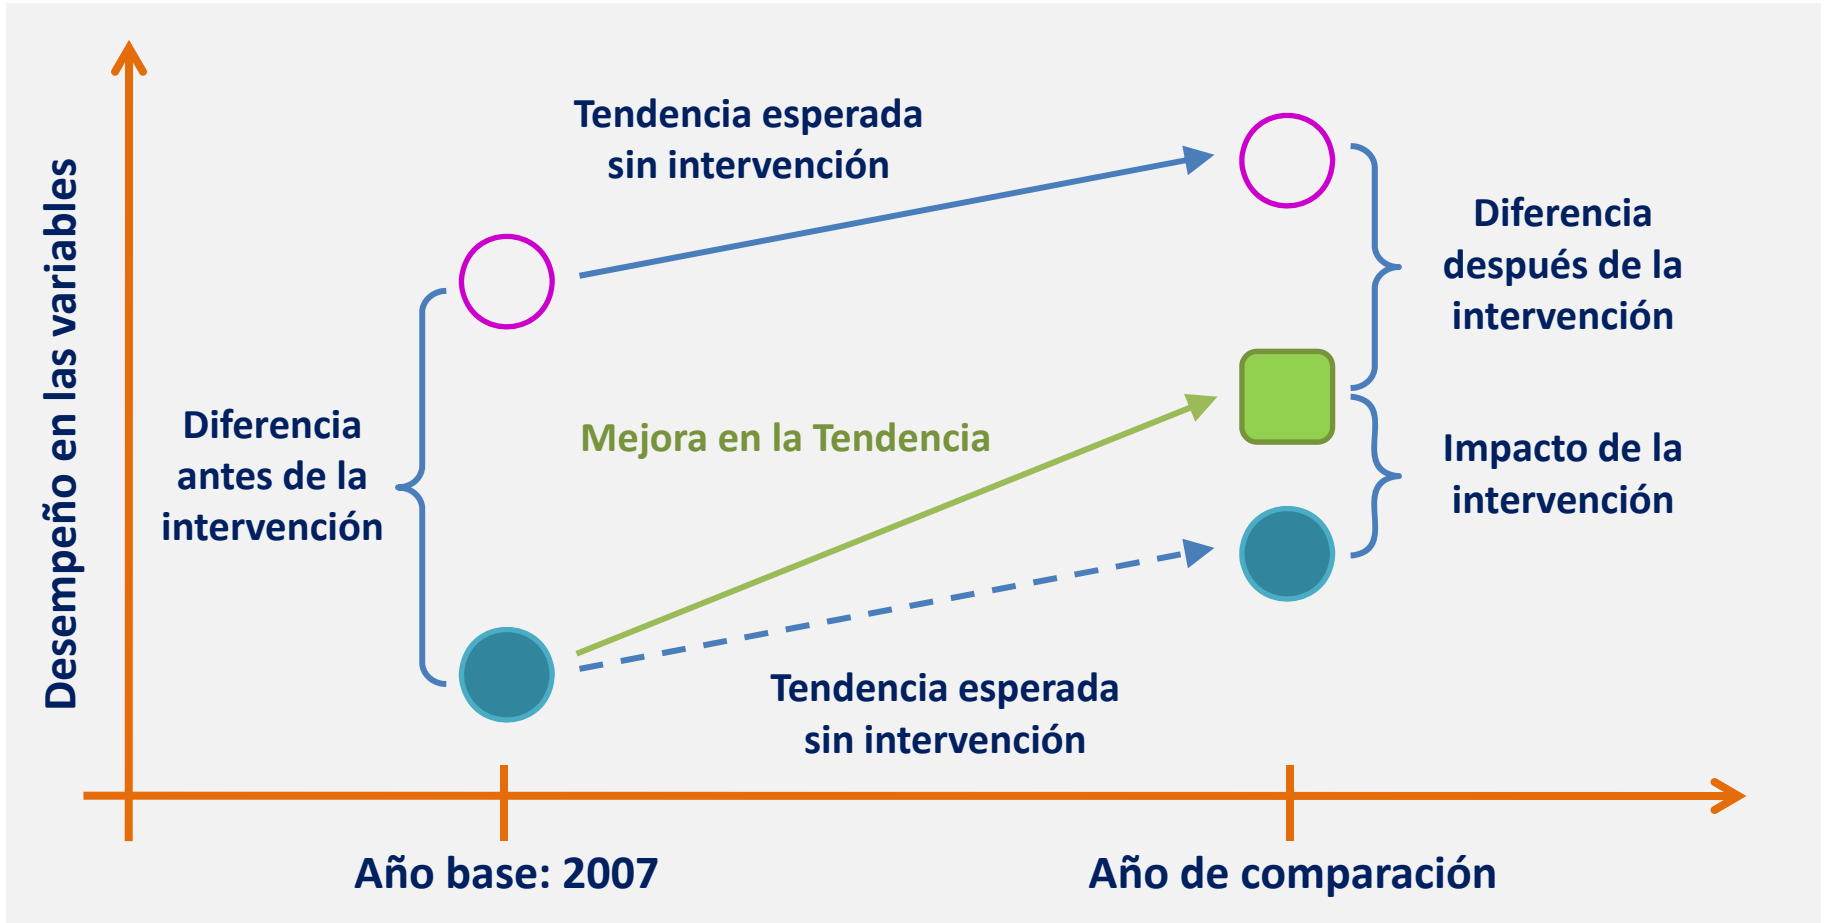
Desempeño en las variables

Tendencia esperada sin intervención

Diferencia después de la intervención

Diferencia antes de la intervención

Mejora en la Tendencia

Impacto de la intervención

Tendencia esperada sin intervención

Año base: 2007

Año de comparación